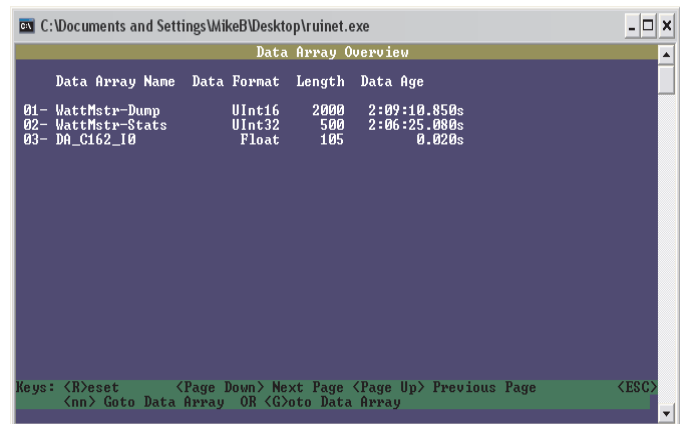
C:\Documents and Settings\MikeB\Desktop\ruinet.exe

Data Array Overview

| | Data Array Name | Data Format | Length | Data Age |
|---|---|---|---|---|
| 01- | WattMstr-Dump | UInt16 | 2000 | 2:09:10.850s |
| 02- | WattMstr-Stats | UInt32 | 500 | 2:06:25.080s |
| 03- | DA_C162_I0 | Float | 105 | 0.020s |

Keys: <R>eset <Page Down> Next Page <Page Up> Previous Page <ESC>
<nn> Goto Data Array OR <G>oto Data Array